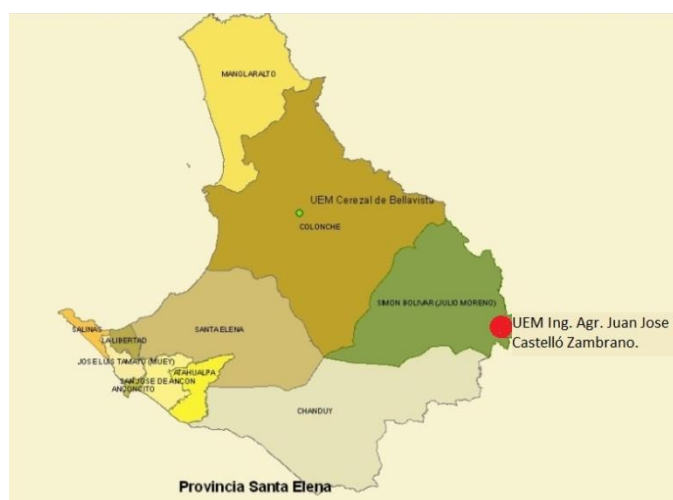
MANGLARALTO

UEM Cerezal de Bellavista

COLONCHE

SIMON BOLIVAR (JULIO MORENO)

UEM Ing. Agr. Juan Jose Castelló Zambrano.

SALINAS

LA LIBERTAD

SANTA ELENA

JOSE LUIS TAMAYO (MUEY)

ATAHUALPA

SAN JOSE DE ANCON

ANCONCITO

CHANDUY

Provincia Santa Elena